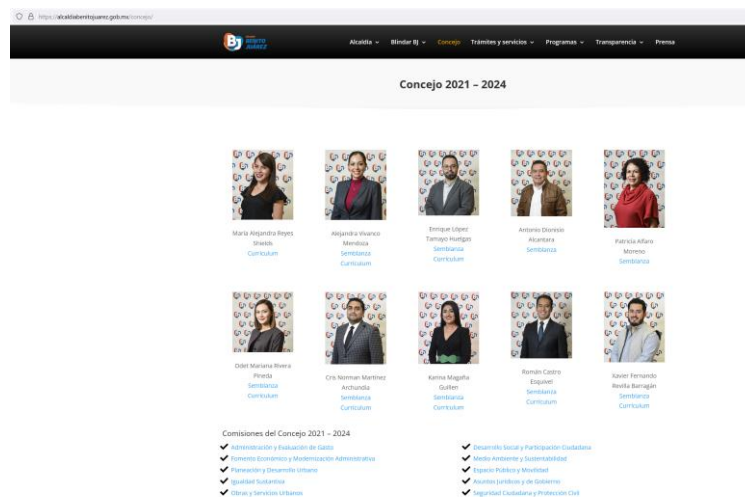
https://alcaldiabenitojuarez.gob.mx/concejo/

BJ BENITO JUÁREZ

Alcaldía ⌄ Blindar BJ ⌄ Concejo Trámites y servicios ⌄ Programas ⌄ Transparencia ⌄ Prensa

Concejo 2021 – 2024

María Alejandra Reyes Shields
Currículum

Alejandra Vivanco Mendoza
Semblanza
Currículum

Enrique López Tamayo Huelgas
Semblanza
Currículum

Antonio Dionisio Alcántara
Semblanza

Patricia Alfaro Moreno
Semblanza

Odet Mariana Rivera Pineda
Semblanza
Currículum

Cris Norman Martínez Archundia
Semblanza
Currículum

Karina Magaña Guillen
Semblanza
Currículum

Román Castro Esquivel
Semblanza
Currículum

Xavier Fernando Revilla Barragán
Semblanza
Currículum

Comisiones del Concejo 2021 – 2024

Administración y Evaluación de Gasto
Fomento Económico y Modernización Administrativa
Planeación y Desarrollo Urbano
Igualdad Sustantiva
Obras y Servicios Urbanos

Desarrollo Social y Participación Ciudadana
Medio Ambiente y Sustentabilidad
Espacio Público y Movilidad
Asuntos Jurídicos y de Gobierno
Seguridad Ciudadana y Protección Civil